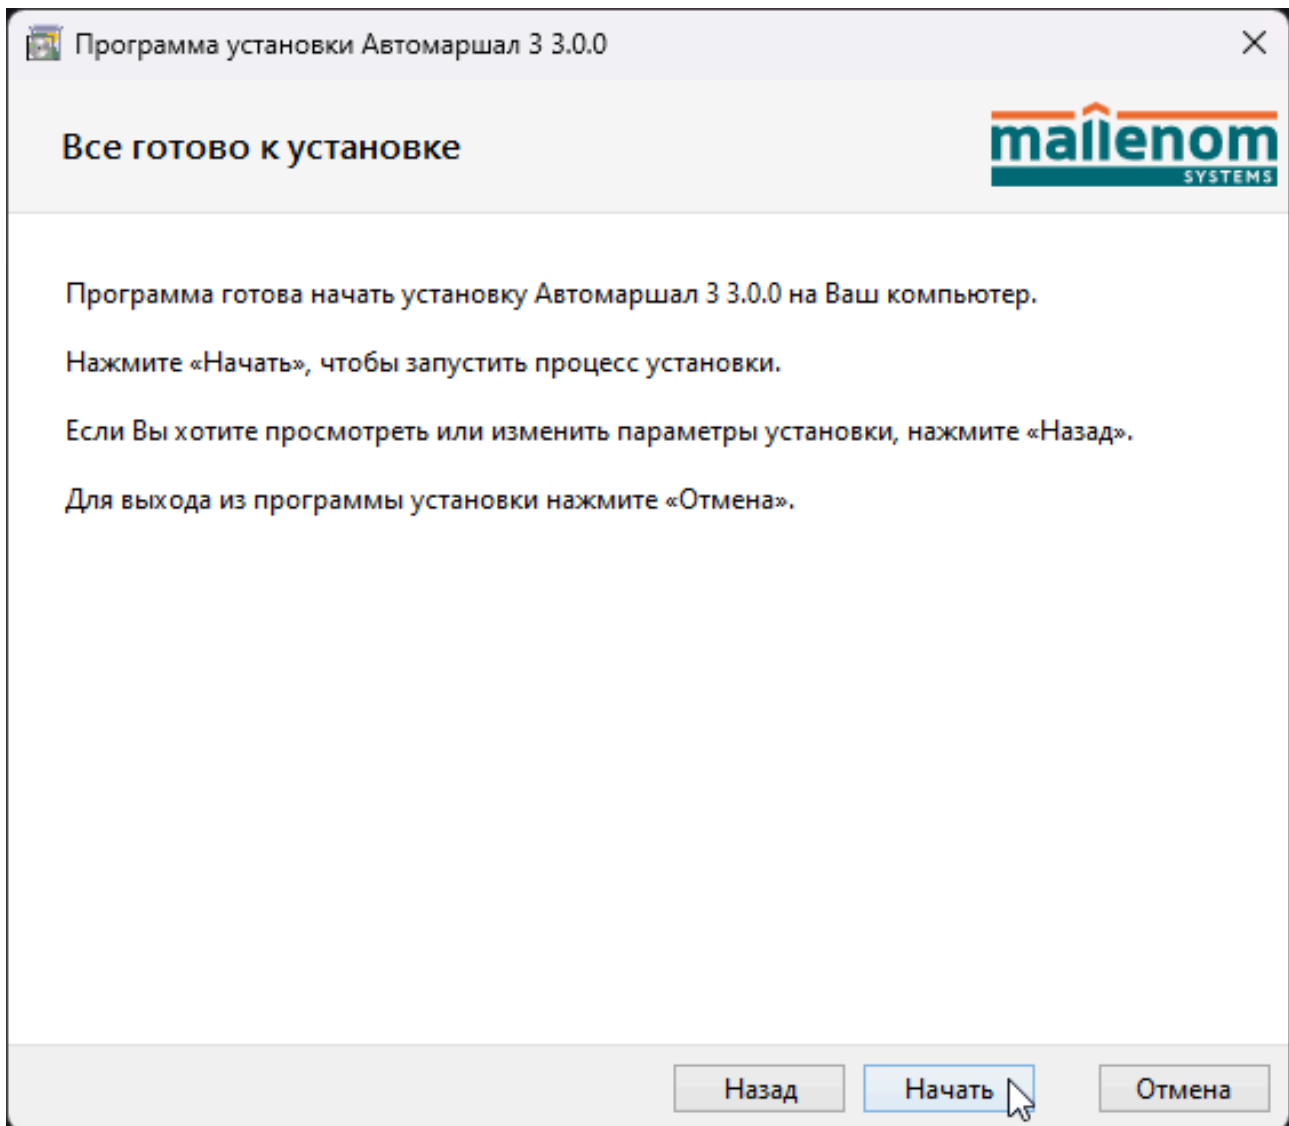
Программа установки Автомаршал 3 3.0.0

Все готово к установке

mallenom SYSTEMS

Программа готова начать установку Автомаршал 3 3.0.0 на Ваш компьютер.

Нажмите «Начать», чтобы запустить процесс установки.

Если Вы хотите просмотреть или изменить параметры установки, нажмите «Назад».

Для выхода из программы установки нажмите «Отмена».

Назад Начать Отмена